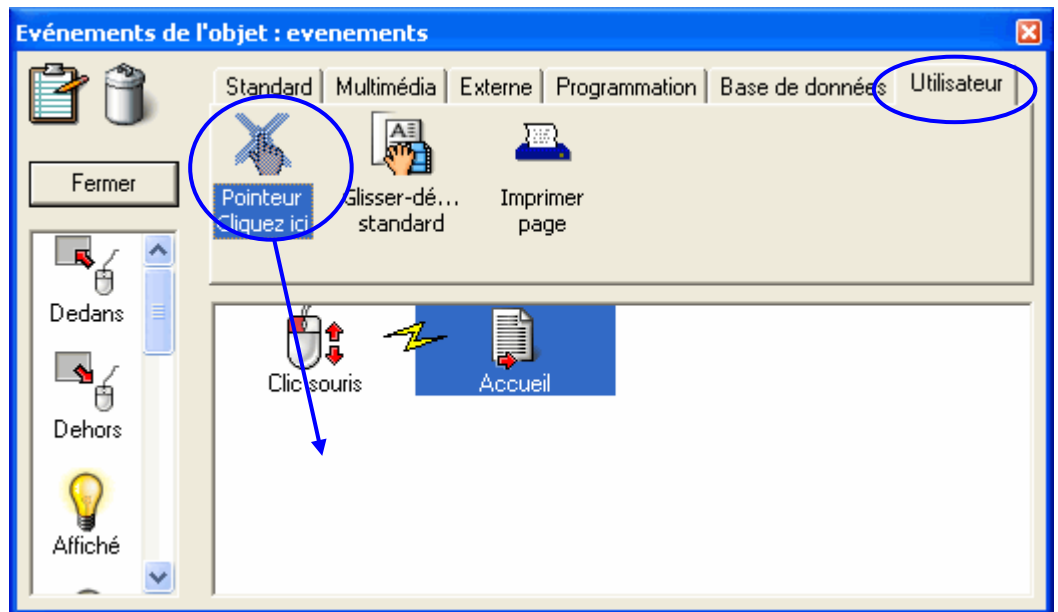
Evénements de l'objet : evenements

Fermer

Standard | Multimédia | Externe | Programmation | Base de donnée | Utilisateur

Pointeur Cliquez ici

Glisser-dé... standard

Imprimer page

Dedans

Dehors

Affiché

Clic souris

Accueil